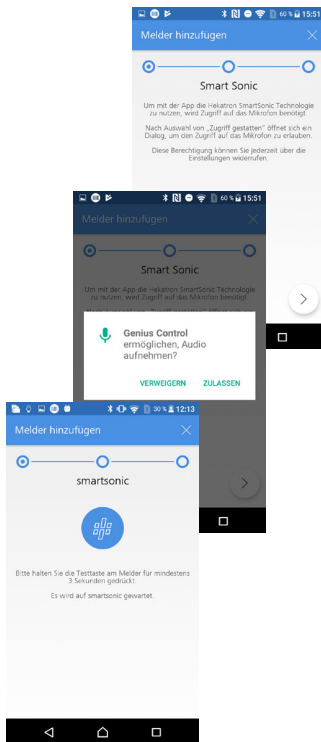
60 % 15:51

Melder hinzufügen

Smart Sonic

Um mit der App die Hekatron SmartSonic Technologie zu nutzen, wird Zugriff auf das Mikrofon benötigt.

Nach Auswahl von „Zugriff gestatten" öffnet sich ein Dialog, um den Zugriff auf das Mikrofon zu erlauben.

Diese Berechtigung können Sie jederzeit über die Einstellungen widerrufen.

60 % 15:51

Melder hinzufügen

Smart Sonic

Um mit der App die Hekatron SmartSonic Technologie zu nutzen, wird Zugriff auf das Mikrofon benötigt.

Genius Control ermöglichen, Audio aufnehmen?

VERWEIGERN ZULASSEN

30 % 12:13

Melder hinzufügen

smartsonic

Bitte halten Sie die Testtaste am Melder für mindestens 3 Sekunden gedrückt.

Es wird auf smartsonic gewartet.